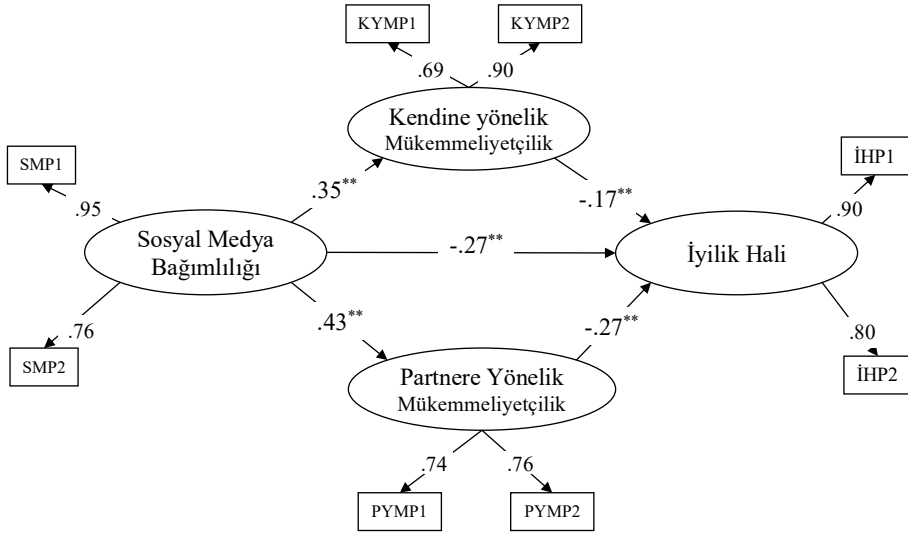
KYMP1

KYMP2

.69

.90

Kendine yönelik
Mükemmeliyetçilik

SMP1

.95

.35$^{**}$

-.17$^{**}$

İHP1

.90

Sosyal Medya
Bağımlılığı

-.27$^{**}$

İyilik Hali

.76

.43$^{**}$

-.27$^{**}$

.80

SMP2

Partnere Yönelik
Mükemmeliyetçilik

İHP2

.74

.76

PYMP1

PYMP2